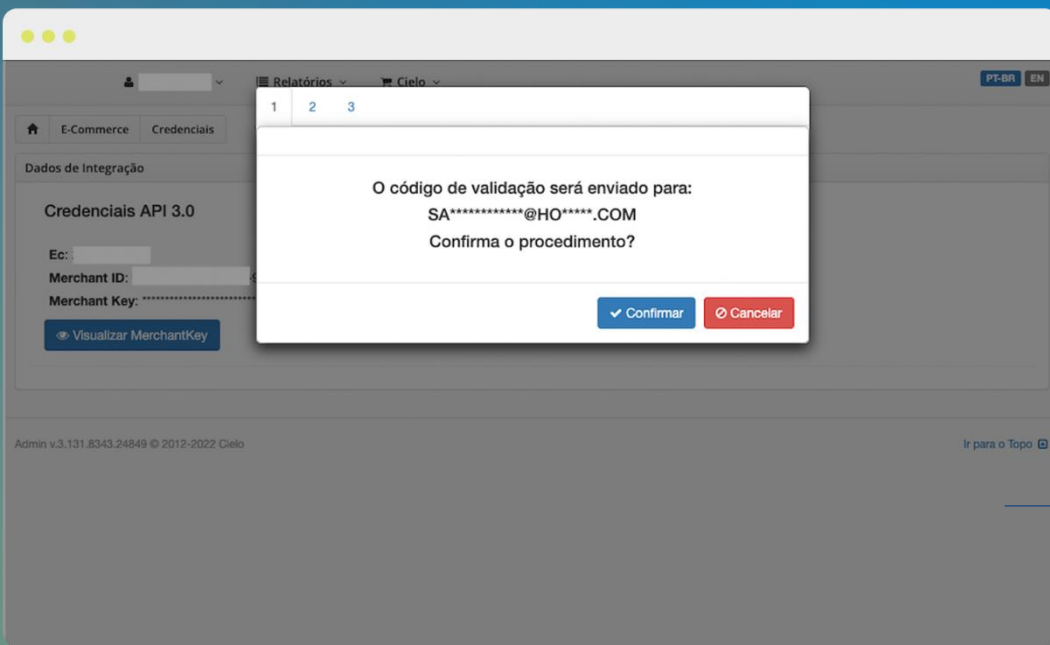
Relatórios Cielo PT-BR EN

E-Commerce Credenciais

Dados de Integração

Credenciais API 3.0

Ec:
Merchant ID:
Merchant Key: ************************

Visualizar MerchantKey

1 2 3

O código de validação será enviado para:
SA************@HO*****.COM
Confirma o procedimento?

Confirmar Cancelar

Admin v.3.131.8343.24849 © 2012-2022 Cielo

Ir para o Topo